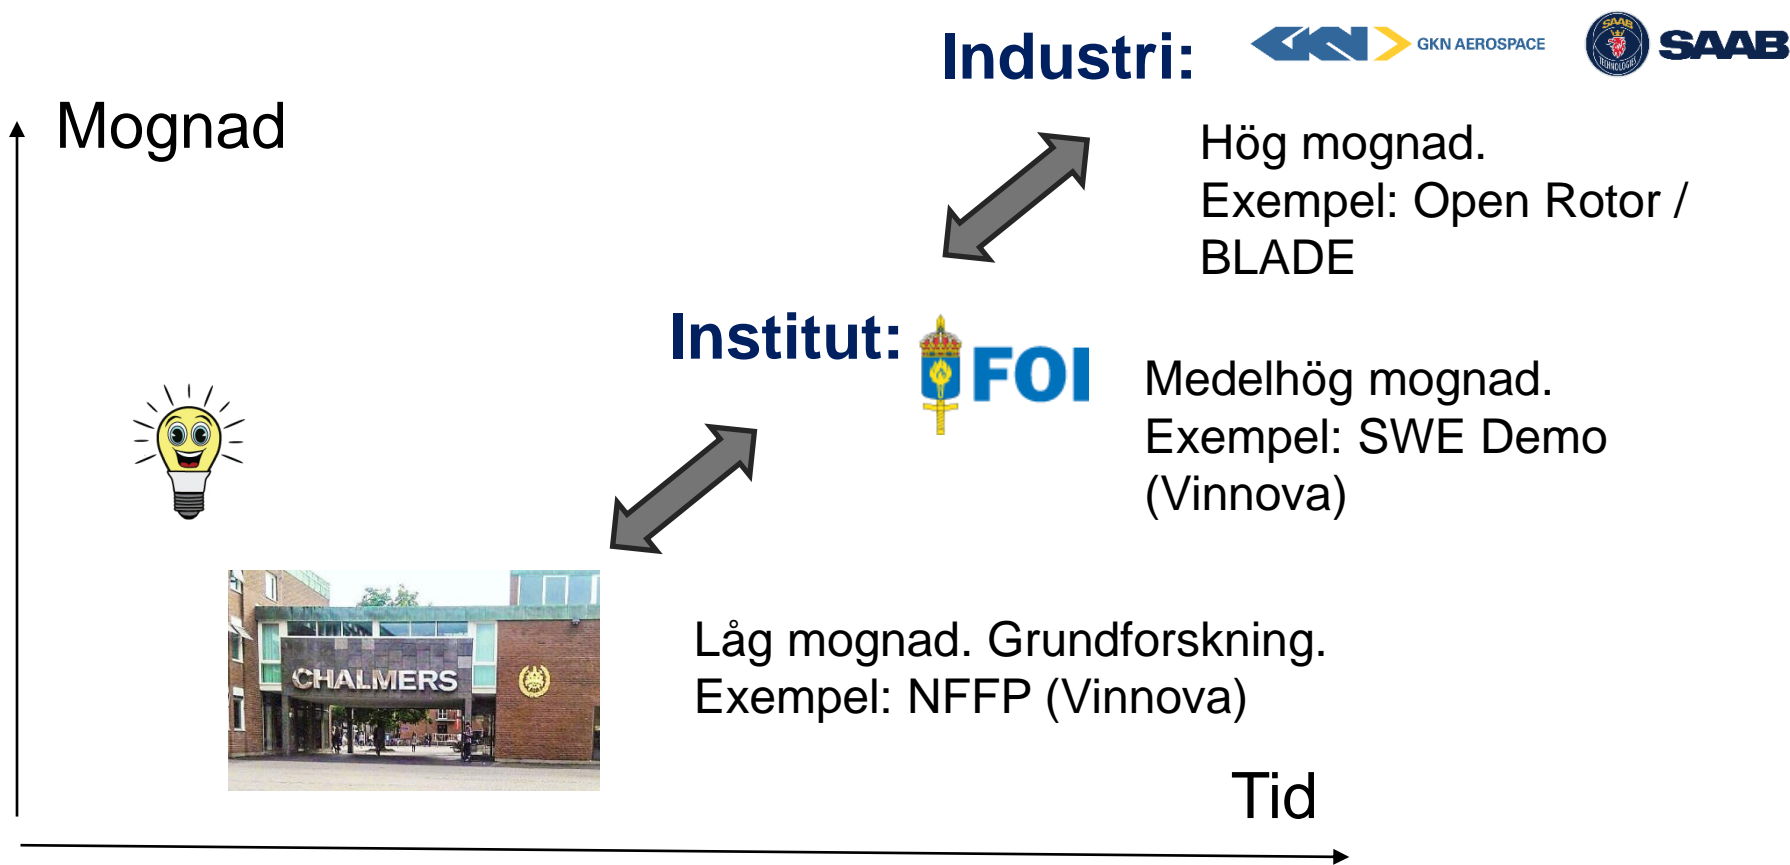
Industri: GKN AEROSPACE SAAB

Mognad

Hög mognad.
Exempel: Open Rotor / BLADE

Institut: FOI

Medelhög mognad.
Exempel: SWE Demo (Vinnova)

CHALMERS

Låg mognad. Grundforskning.
Exempel: NFFP (Vinnova)

Tid